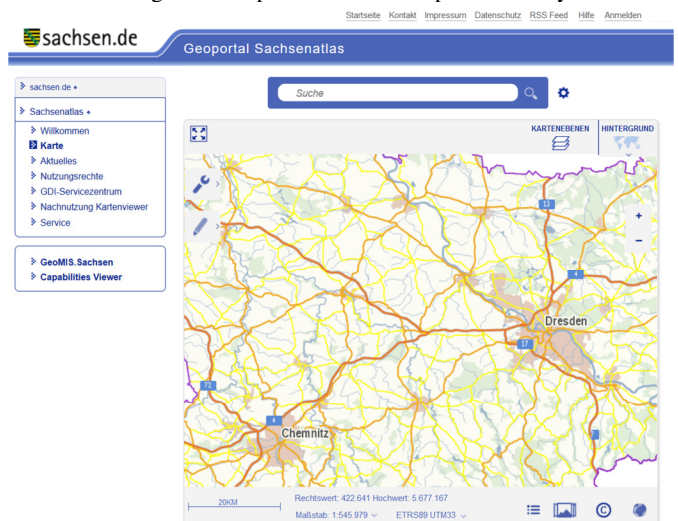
Startseite Kontakt Impressum Datenschutz RSS Feed Hilfe Anmelden

sachsen.de

Geoportal Sachsenatlas

sachsen.de +

Sachsenatlas +

Willkommen
Karte
Aktuelles
Nutzungsrechte
GDI-Servicezentrum
Nachnutzung Kartenviewer
Service

GeoMIS.Sachsen
Capabilities Viewer

Suche

KARTENEBENEN

HINTERGRUND

+
−

13
4
17
71
4
Dresden
Chemnitz

20KM

Rechtswert: 422.641 Hochwert: 5.677.167

Maßstab: 1:545.979

ETRS89 UTM33